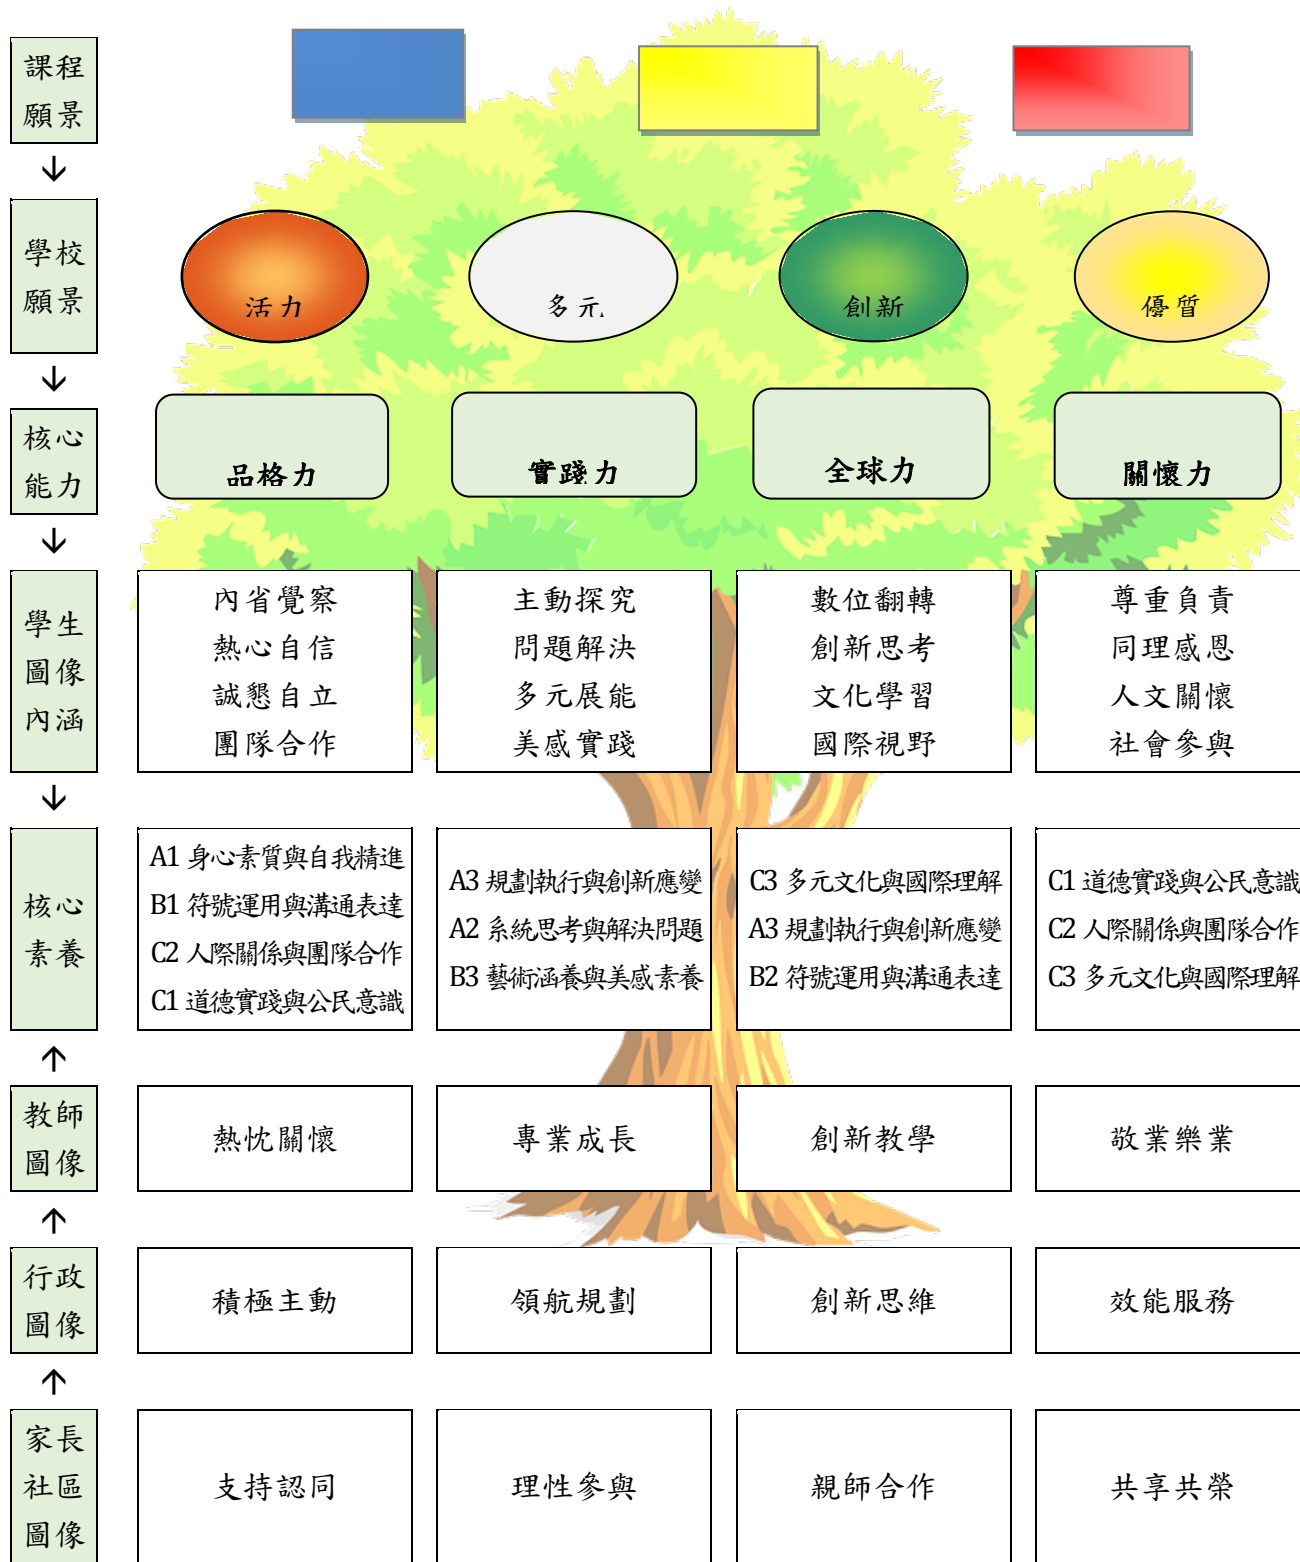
課程願景

學校願景

活力

多元

創新

優質

核心能力

品格力

實踐力

全球力

關懷力

學生圖像內涵

內省覺察
熱心自信
誠懇自立
團隊合作

主動探究
問題解決
多元展能
美感實踐

數位翻轉
創新思考
文化學習
國際視野

尊重負責
同理感恩
人文關懷
社會參與

核心素養

A1 身心素質與自我精進
B1 符號運用與溝通表達
C2 人際關係與團隊合作
C1 道德實踐與公民意識

A3 規劃執行與創新應變
A2 系統思考與解決問題
B3 藝術涵養與美感素養

C3 多元文化與國際理解
A3 規劃執行與創新應變
B2 符號運用與溝通表達

C1 道德實踐與公民意識
C2 人際關係與團隊合作
C3 多元文化與國際理解

教師圖像

熱忱關懷

專業成長

創新教學

敬業樂業

行政圖像

積極主動

領航規劃

創新思維

效能服務

家長社區圖像

支持認同

理性參與

親師合作

共享共榮